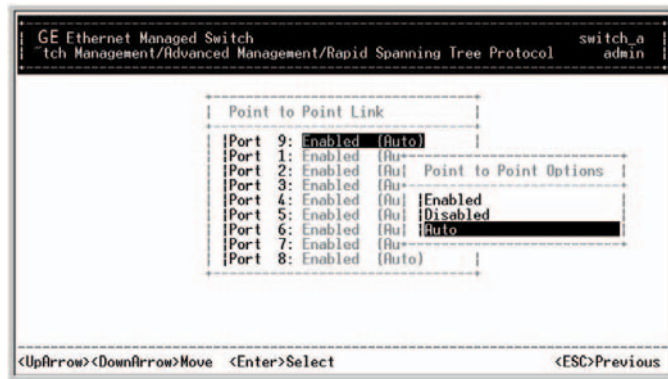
GE Ethernet Managed Switch
~tch Management/Advanced Management/Rapid Spanning Tree Protocol

switch_a
admin

Point to Point Link

Port 9: Enabled (Auto)
Port 1: Enabled (Au
Port 2: Enabled (Au
Port 3: Enabled (Au
Port 4: Enabled (Au
Port 5: Enabled (Au
Port 6: Enabled (Au
Port 7: Enabled (Au
Port 8: Enabled (Auto)

Point to Point Options

Enabled
Disabled
Auto

<UpArrow><DownArrow>Move <Enter>Select

<ESC>Previous